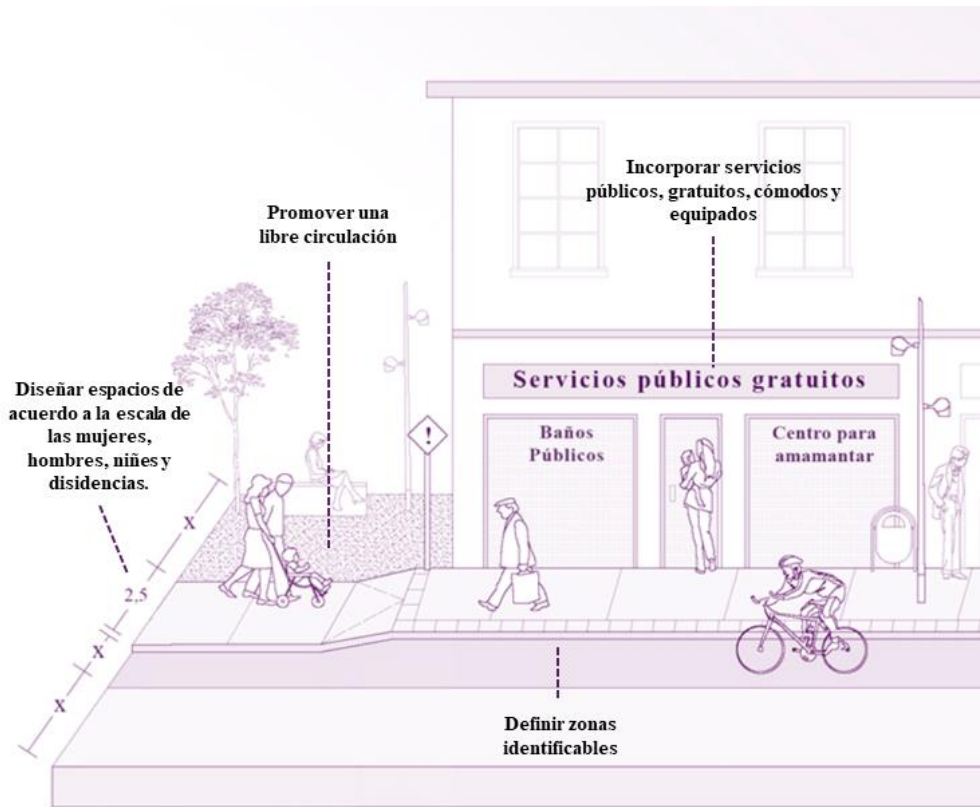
Incorporar servicios públicos, gratuitos, cómodos y equipados

Promover una libre circulación

Diseñar espacios de acuerdo a la escala de las mujeres, hombres, niñes y disidencias.

Servicios públicos gratuitos

Baños Públicos

Centro para amamantar

!

X

2,5

X

X

Definir zonas identificables